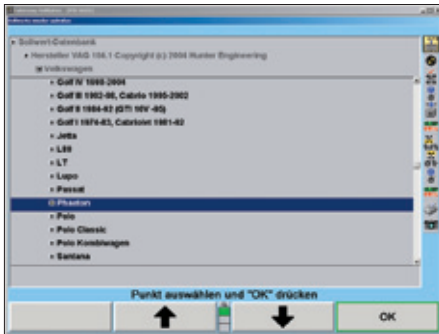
Sollwert-Datenbank
Hersteller VAG 106.1 Copyright (c) 2004 Hunter Engineering
Volkswagen
Golf IV 1998-2004
Golf III 1992-98, Cabrio 1995-2002
Golf II 1984-92 (GTI 16V -85)
Golf I 1974-83, Cabriolet 1981-92
Jetta
L80
LT
Lupo
Passat
Phaeton
Polo
Polo Classic
Polo Kombiwagen
Santana
Punkt auswählen und "OK" drücken
OK